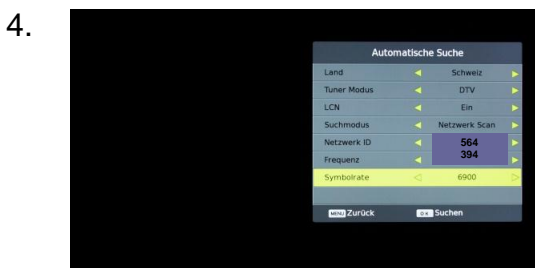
4.

Automatische Suche

| | | | |
|---|---|---|---|
| Land | ◄ | Schweiz | ► |
| Tuner Modus | ◄ | DTV | ► |
| LCN | ◄ | Ein | ► |
| Suchmodus | ◄ | Netzwerk Scan | ► |
| Netzwerk ID | ◄ | 564 | ► |
| Frequenz | ◄ | 394 | ► |
| Symbolrate | ◁ | 6900 | ▷ |

MENU Zurück OK Suchen